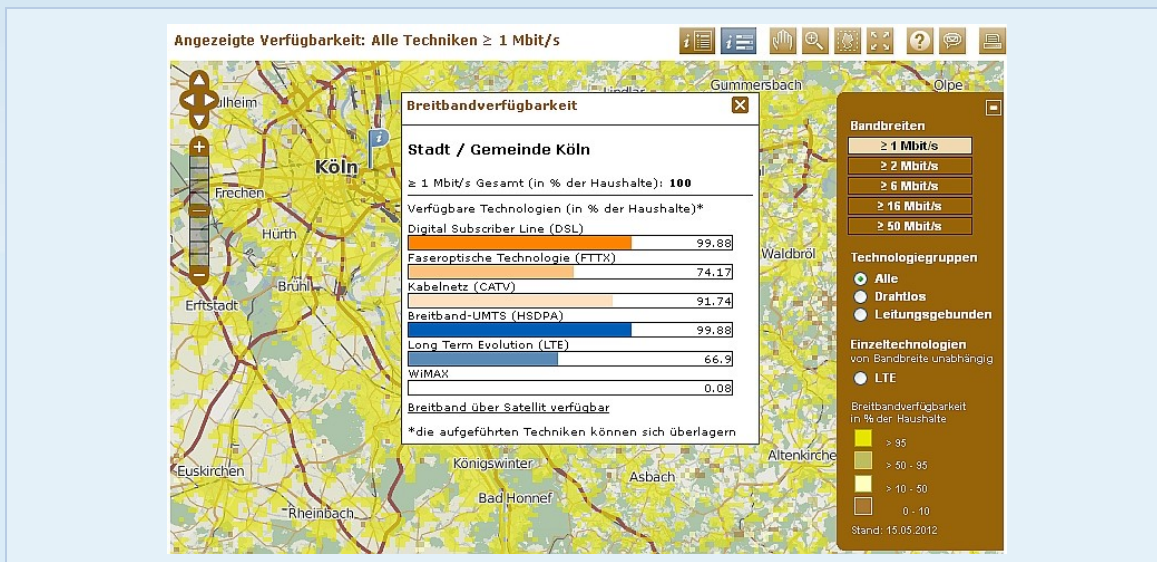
Angezeigte Verfügbarkeit: Alle Techniken ≥ 1 Mbit/s

Gummersbach
Olpe
lheim
Lindlar
Köln
Frechen
Hürth
Brühl
Erftstadt
Waldbröl
Euskirchen
Königswinter
Asbach
Bad Honnef
Rheinbach
Altenkirche

Breitbandverfügbarkeit

Stadt / Gemeinde Köln

≥ 1 Mbit/s Gesamt (in % der Haushalte): 100

Verfügbare Technologien (in % der Haushalte)*

| Technologie | % |
|---|---|
| Digital Subscriber Line (DSL) | 99.88 |
| Faseroptische Technologie (FTTX) | 74.17 |
| Kabelnetz (CATV) | 91.74 |
| Breitband-UMTS (HSDPA) | 99.88 |
| Long Term Evolution (LTE) | 66.9 |
| WiMAX | 0.08 |

Breitband über Satellit verfügbar

*die aufgeführten Techniken können sich überlagern

Bandbreiten
≥ 1 Mbit/s
≥ 2 Mbit/s
≥ 6 Mbit/s
≥ 16 Mbit/s
≥ 50 Mbit/s

Technologiegruppen
Alle
Drahtlos
Leitungsgebunden

Einzeltechnologien
von Bandbreite unabhängig
LTE

Breitbandverfügbarkeit
in % der Haushalte
> 95
> 50 - 95
> 10 - 50
0 - 10
Stand: 15.05.2012